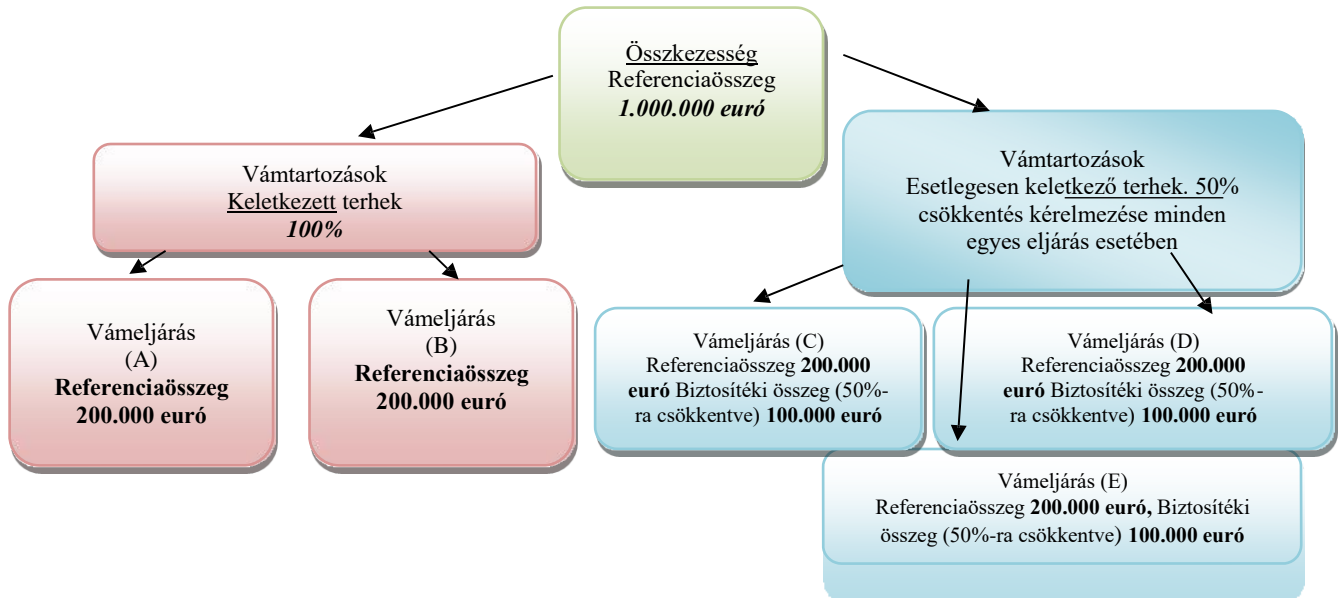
Összkezesség
Referenciaösszeg
1.000.000 euró

Vámtartozások
Keletkezett terhek
100%

Vámtartozások
Esetlegesen keletkező terhek. 50% csökkentés kérelmezése minden egyes eljárás esetében

Vámeljárás
(A)
Referenciaösszeg
200.000 euró

Vámeljárás
(B)
Referenciaösszeg
200.000 euró

Vámeljárás (C)
Referenciaösszeg 200.000 euró Biztosítéki összeg (50%-ra csökkentve) 100.000 euró

Vámeljárás (D)
Referenciaösszeg 200.000 euró Biztosítéki összeg (50%-ra csökkentve) 100.000 euró

Vámeljárás (E)
Referenciaösszeg 200.000 euró, Biztosítéki összeg (50%-ra csökkentve) 100.000 euró